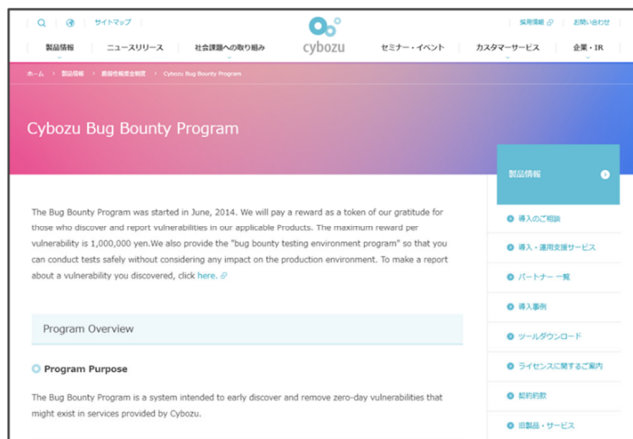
サイトマップ

採用情報 お問い合わせ

cybozu

製品情報 ニュースリリース 社会課題への取り組み セミナー・イベント カスタマーサービス 企業・IR

ホーム > 製品情報 > 脆弱性報奨金制度 > Cybozu Bug Bounty Program

Cybozu Bug Bounty Program

The Bug Bounty Program was started in June, 2014. We will pay a reward as a token of our gratitude for those who discover and report vulnerabilities in our applicable Products. The maximum reward per vulnerability is 1,000,000 yen.We also provide the "bug bounty testing environment program" so that you can conduct tests safely without considering any impact on the production environment. To make a report about a vulnerability you discovered, click here.

Program Overview

Program Purpose

The Bug Bounty Program is a system intended to early discover and remove zero-day vulnerabilities that might exist in services provided by Cybozu.

製品情報

導入のご相談

導入・運用支援サービス

パートナー一覧

導入事例

ツールダウンロード

ライセンスに関するご案内

契約約款

印製品・サービス